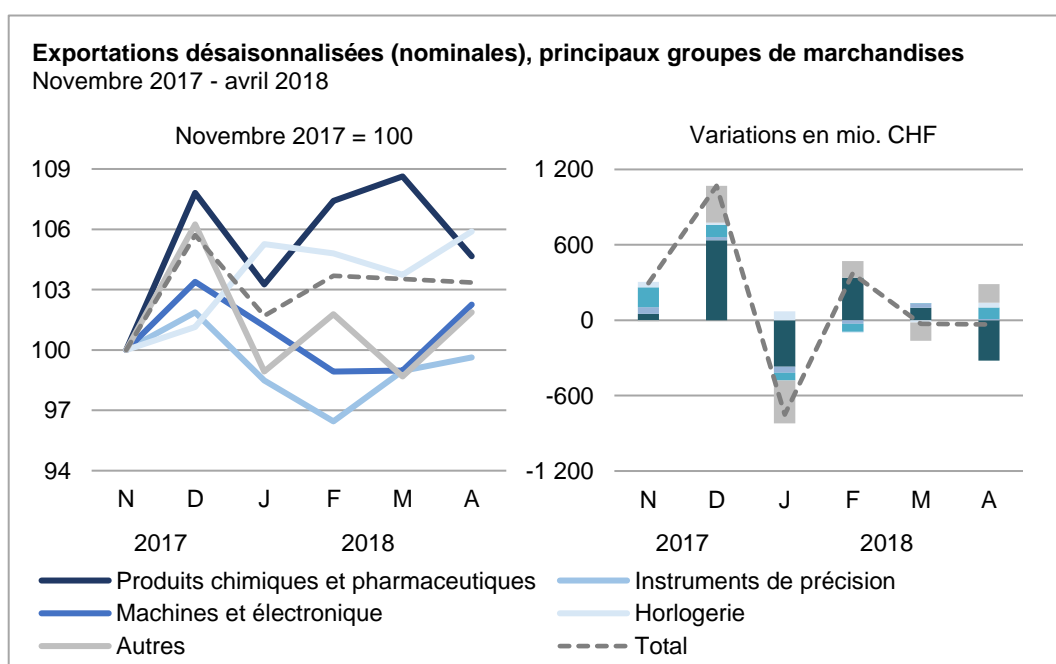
**Exportations désaisonnalisées (nominales), principaux groupes de marchandises**
Novembre 2017 - avril 2018

Novembre 2017 = 100

109
106
103
100
97
94

N D J F M A
2017 2018

Variations en mio. CHF

1 200
600
0
-600
-1 200

N D J F M A
2017 2018

Produits chimiques et pharmaceutiques
Instruments de précision
Machines et électronique
Horlogerie
Autres
Total